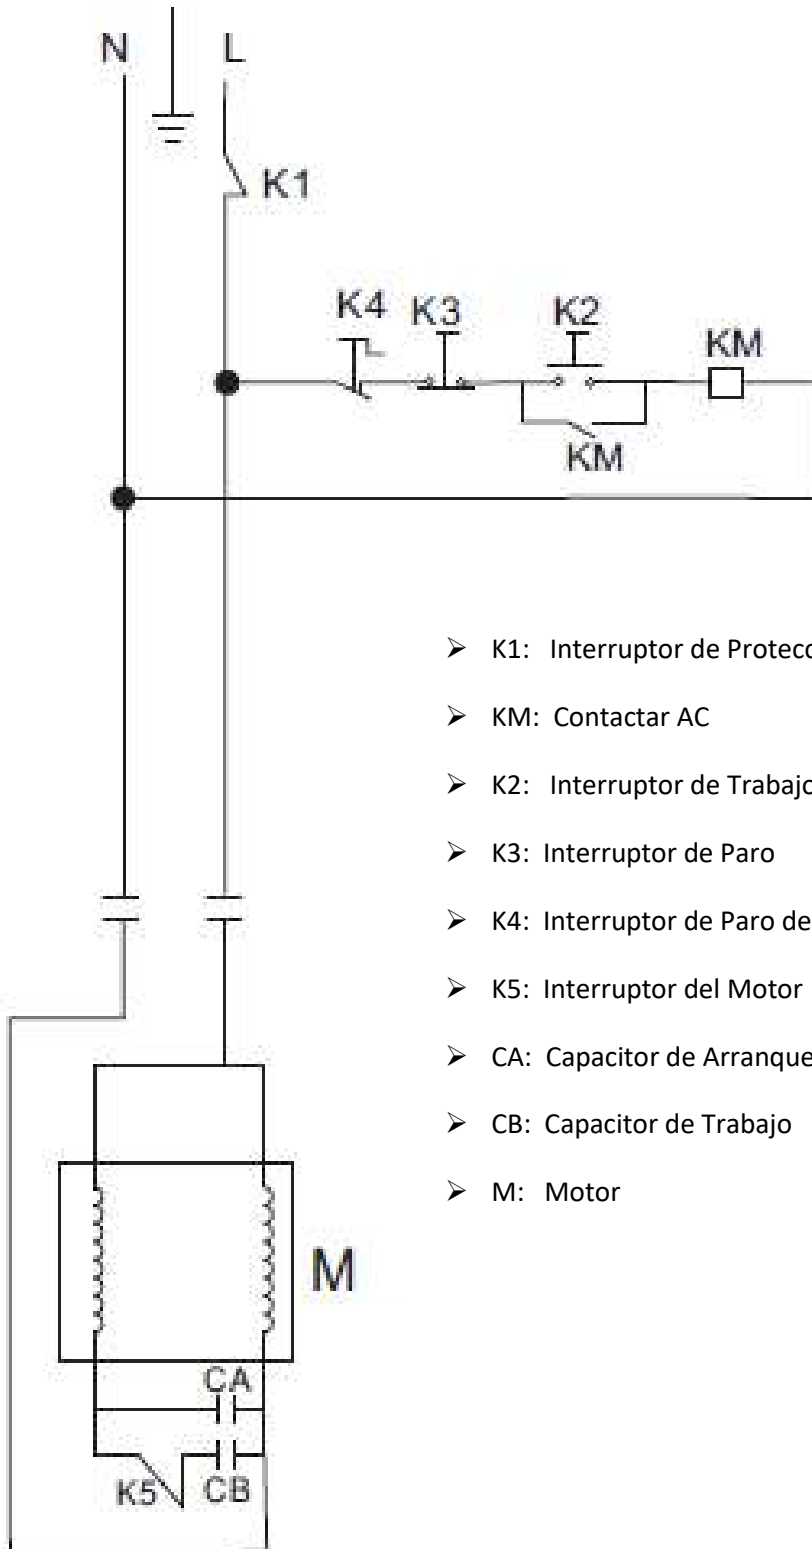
N

L

K1

K4

K3

K2

KM

KM

M

CA

K5

CB

➢ K1: Interruptor de Protecc

➢ KM: Contactar AC

➢ K2: Interruptor de Trabajo

➢ K3: Interruptor de Paro

➢ K4: Interruptor de Paro de

➢ K5: Interruptor del Motor

➢ CA: Capacitor de Arranque

➢ CB: Capacitor de Trabajo

➢ M: Motor